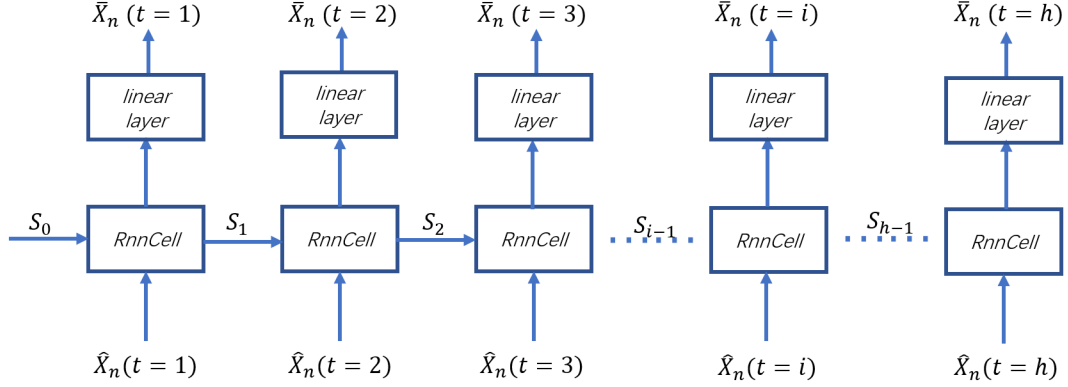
$\bar{X}_n\ (t=1)$ $\bar{X}_n\ (t=2)$ $\bar{X}_n\ (t=3)$ $\bar{X}_n\ (t=i)$ $\bar{X}_n\ (t=h)$

linear layer
linear layer
linear layer
linear layer
linear layer

$S_0$ RnnCell $S_1$ RnnCell $S_2$ RnnCell $S_{i-1}$ RnnCell $S_{h-1}$ RnnCell

$\hat{X}_n(t=1)$ $\hat{X}_n(t=2)$ $\hat{X}_n(t=3)$ $\hat{X}_n(t=i)$ $\hat{X}_n(t=h)$